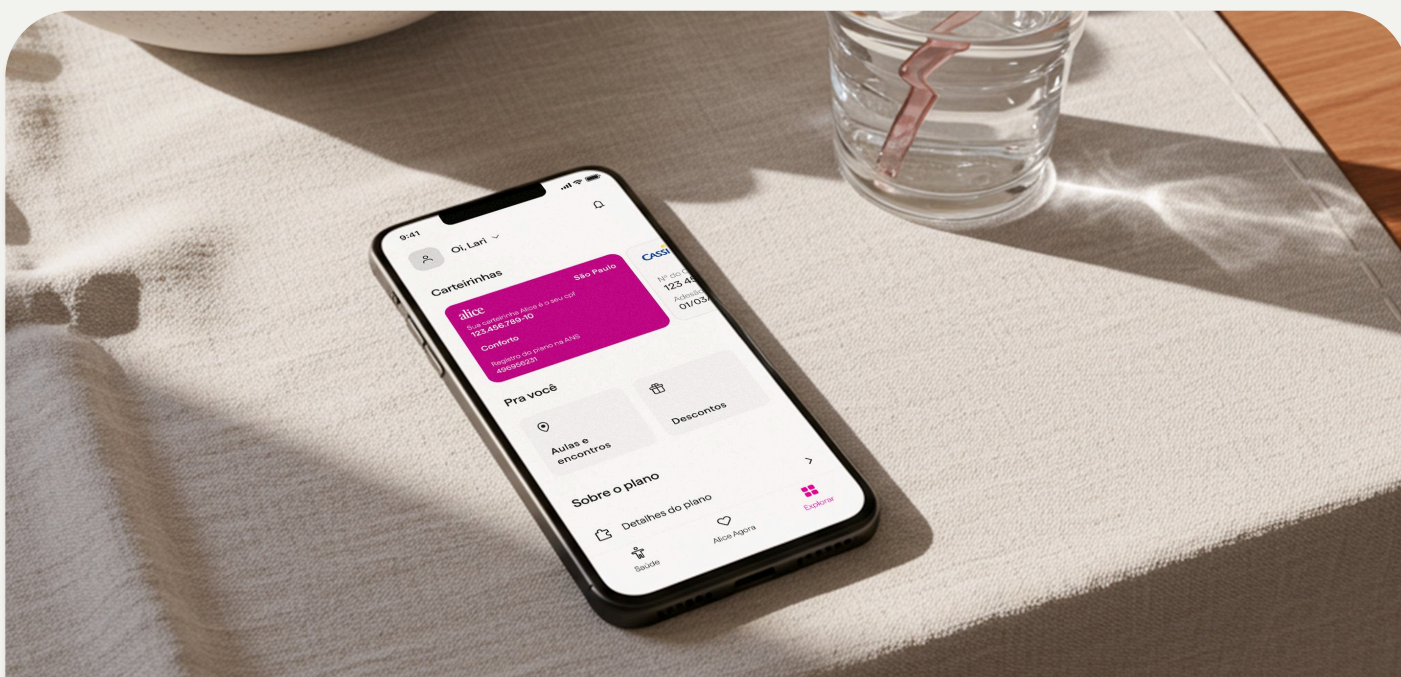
9:41

Oi, Lari

Carteirinhas

alice
São Paulo
Sua carteirinha Alice é o seu cpf
123.456.789-10
Conforto
Registro do plano na ANS
496956231

CASSI
Nº do C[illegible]
123 45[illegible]
Adesão
01/03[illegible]

Pra você

Aulas e encontros

Descontos

Sobre o plano

Detalhes do plano

Saúde

Alice Agora

Explorar